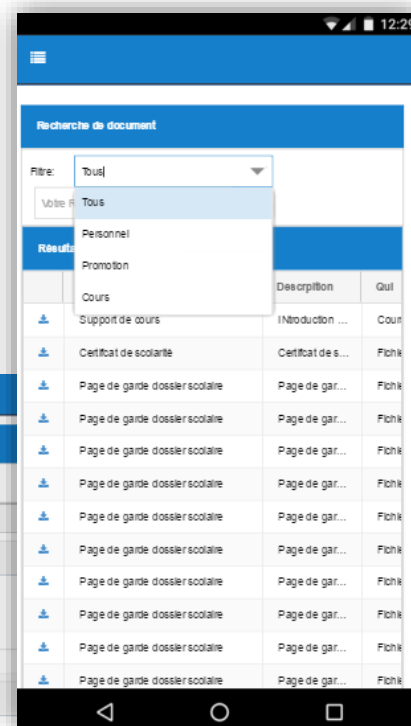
12:2

Recherche de document

Filtre: Tous

Votre R

Tous
Personnel
Promotion
Cours

Résult

| | | Description | Qui |
|---|---|---|---|
| | Support de cours | INtroduction ... | Cour |
| | Certificat de scolarité | Certificat de s... | Fichi |
| | Page de garde dossier scolaire | Page de gar... | Fichi |
| | Page de garde dossier scolaire | Page de gar... | Fichi |
| | Page de garde dossier scolaire | Page de gar... | Fichi |
| | Page de garde dossier scolaire | Page de gar... | Fichi |
| | Page de garde dossier scolaire | Page de gar... | Fichi |
| | Page de garde dossier scolaire | Page de gar... | Fichi |
| | Page de garde dossier scolaire | Page de gar... | Fichi |
| | Page de garde dossier scolaire | Page de gar... | Fichi |
| | Page de garde dossier scolaire | Page de gar... | Fichi |
| | Page de garde dossier scolaire | Page de gar... | Fichi |